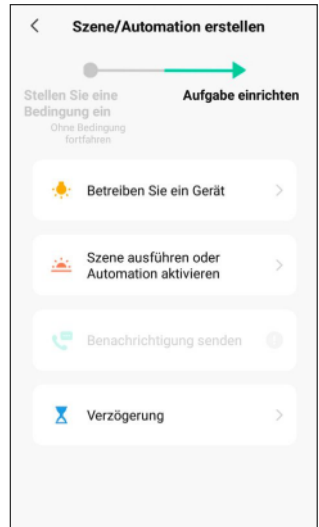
<
Szene/Automation erstellen

Stellen Sie eine Bedingung ein
Ohne Bedingung fortfahren

Aufgabe einrichten

Betreiben Sie ein Gerät >

Szene ausführen oder Automation aktivieren >

Benachrichtigung senden

Verzögerung >